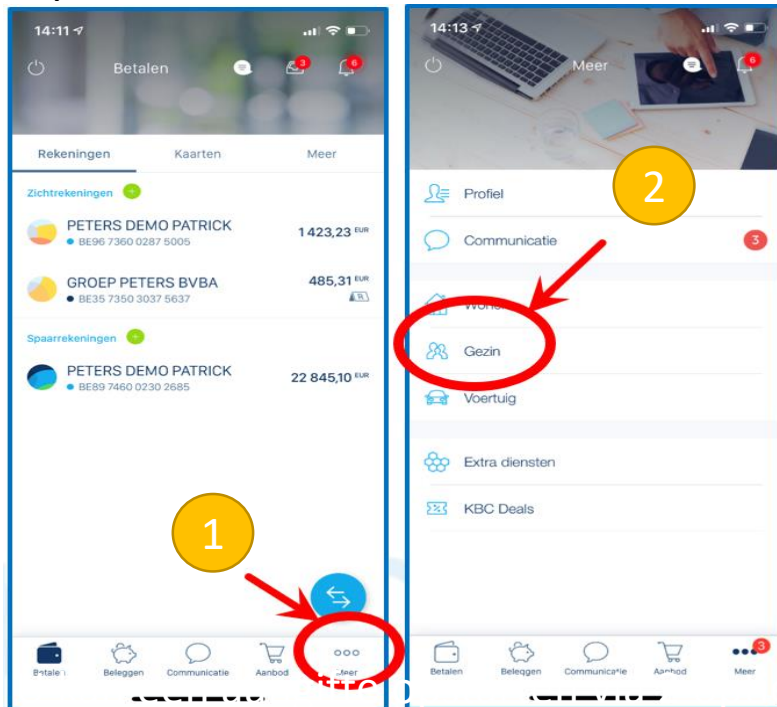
14:11

Betalen

3

6

Rekeningen

Kaarten

Meer

Zichtrekeningen

PETERS DEMO PATRICK
BE96 7360 0287 5005

1 423,23 EUR

GROEP PETERS BVBA
BE35 7350 3037 5637

485,31 EUR

Spaarrekeningen

PETERS DEMO PATRICK
BE89 7460 0230 2685

22 845,10 EUR

1

Betalen

Beleggen

Communicatie

Aanbod

Meer

14:13

Meer

6

2

Profiel

Communicatie

3

Wonen

Gezin

Voertuig

Extra diensten

KBC Deals

Betalen

Beleggen

Communicatie

Aanbod

3

Meer